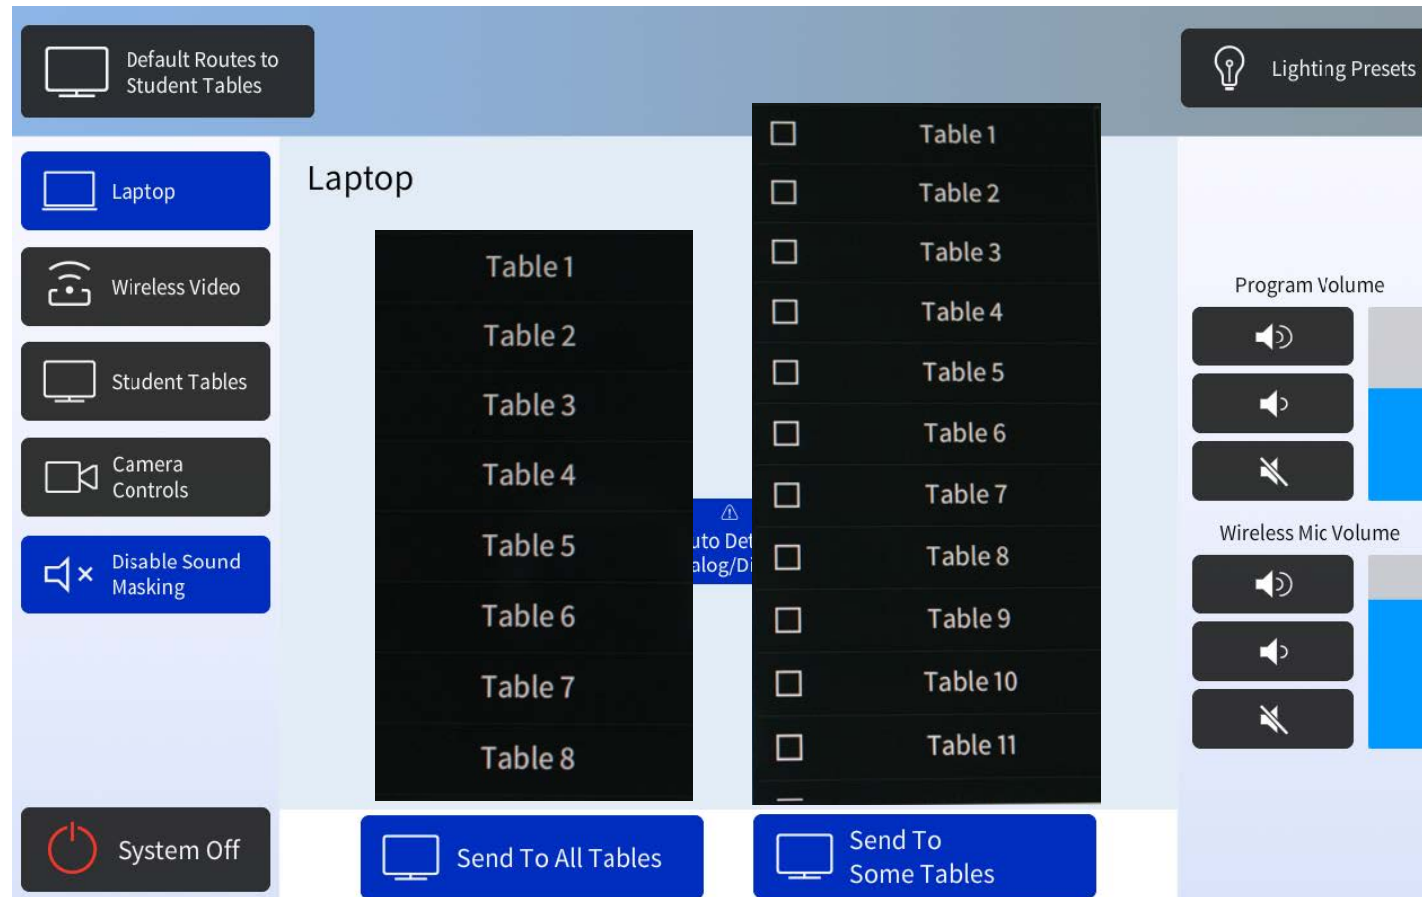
Default Routes to Student Tables

Lighting Presets

Laptop

Wireless Video

Student Tables

Camera Controls

Disable Sound Masking

System Off

Laptop

Table 1
Table 2
Table 3
Table 4
Table 5
Table 6
Table 7
Table 8

uto Det
alog/Di

Table 1
Table 2
Table 3
Table 4
Table 5
Table 6
Table 7
Table 8
Table 9
Table 10
Table 11

Program Volume

Wireless Mic Volume

Send To All Tables

Send To Some Tables